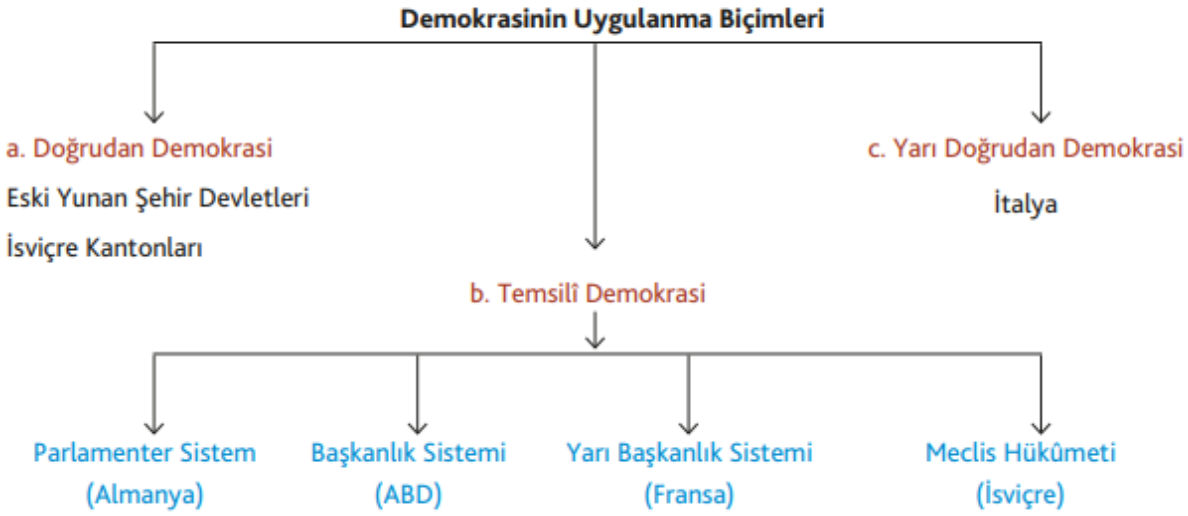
Demokrasinin Uygulanma Biçimleri

a. Doğrudan Demokrasi
Eski Yunan Şehir Devletleri
İsviçre Kantonları

c. Yarı Doğrudan Demokrasi
İtalya

b. Temsilî Demokrasi

Parlamenter Sistem
(Almanya)

Başkanlık Sistemi
(ABD)

Yarı Başkanlık Sistemi
(Fransa)

Meclis Hükûmeti
(İsviçre)